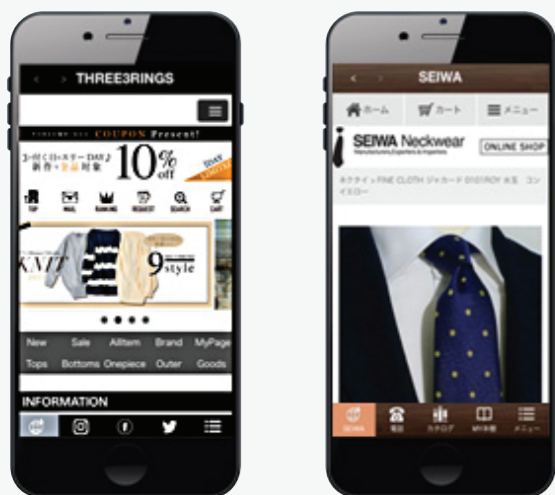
THREE3RINGS

COUPON Present!

3の付く日×スリー DAY♪ 新作・全品対象 10% off

TOP MAIL RANKING REQUEST SEARCH CART

KNIT 9style

New Sale Allitem Brand MyPage
Tops Bottoms Onepiece Outer Goods

INFORMATION

SEIWA

ホーム カート メニュー

SEIWA Neckwear

ONLINE SHOP

ネクタイ FINE CLOTH ジャカード 0101ROY 水玉 コンイエロー

SEIWA 電話 カタログ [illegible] メニュー